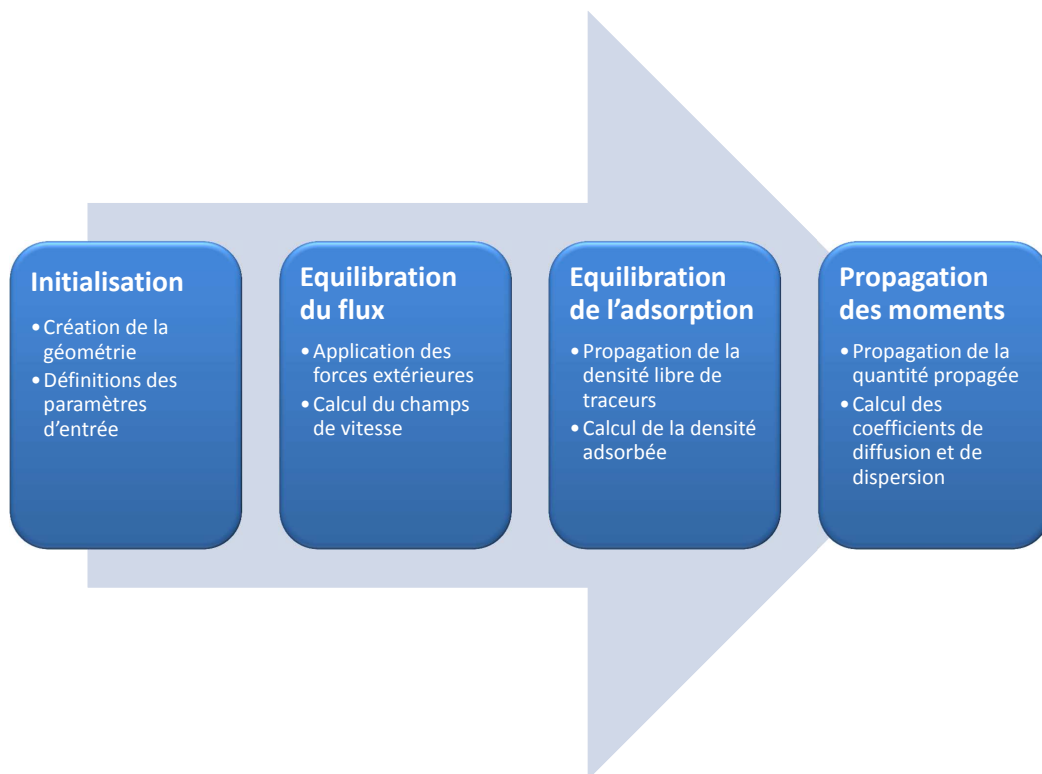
Initialisation

• Création de la géométrie
• Définitions des paramètres d'entrée

Equilibration du flux

• Application des forces extérieures
• Calcul du champs de vitesse

Equilibration de l'adsorption

• Propagation de la densité libre de traceurs
• Calcul de la densité adsorbée

Propagation des moments

• Propagation de la quantité propagée
• Calcul des coefficients de diffusion et de dispersion